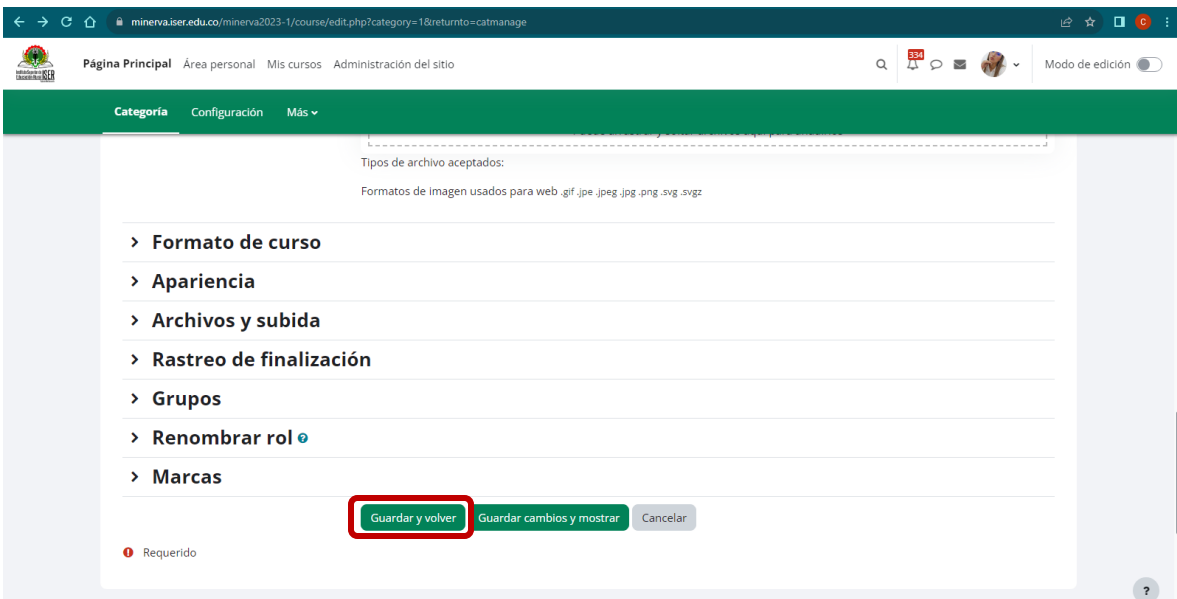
minerva.iser.edu.co/minerva2023-1/course/edit.php?category=1&returnto=catmanage

C

ISER

Página Principal Área personal Mis cursos Administración del sitio

334

Modo de edición

Categoría Configuración Más

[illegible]

Tipos de archivo aceptados:

Formatos de imagen usados para web .gif .jpe .jpeg .jpg .png .svg .svgz

Formato de curso

Apariencia

Archivos y subida

Rastreo de finalización

Grupos

Renombrar rol

Marcas

Guardar y volver Guardar cambios y mostrar Cancelar

Requerido

?